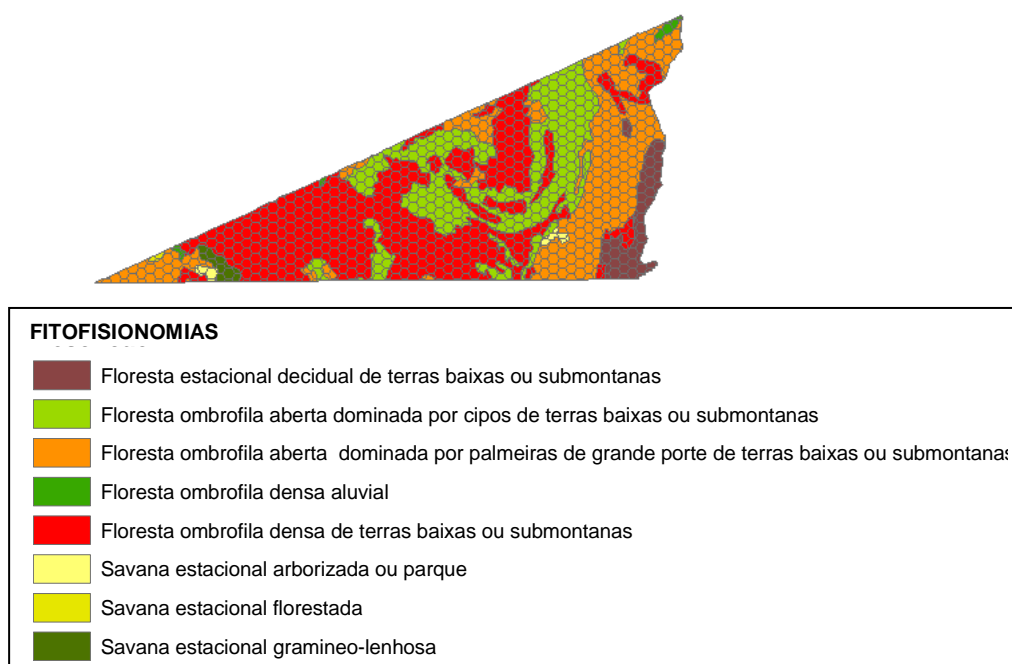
FITOFISIONOMIAS

Floresta estacional decidual de terras baixas ou submontanas

Floresta ombrofila aberta dominada por cipos de terras baixas ou submontanas

Floresta ombrofila aberta dominada por palmeiras de grande porte de terras baixas ou submontanas

Floresta ombrofila densa aluvial

Floresta ombrofila densa de terras baixas ou submontanas

Savana estacional arborizada ou parque

Savana estacional florestada

Savana estacional gramineo-lenhosa